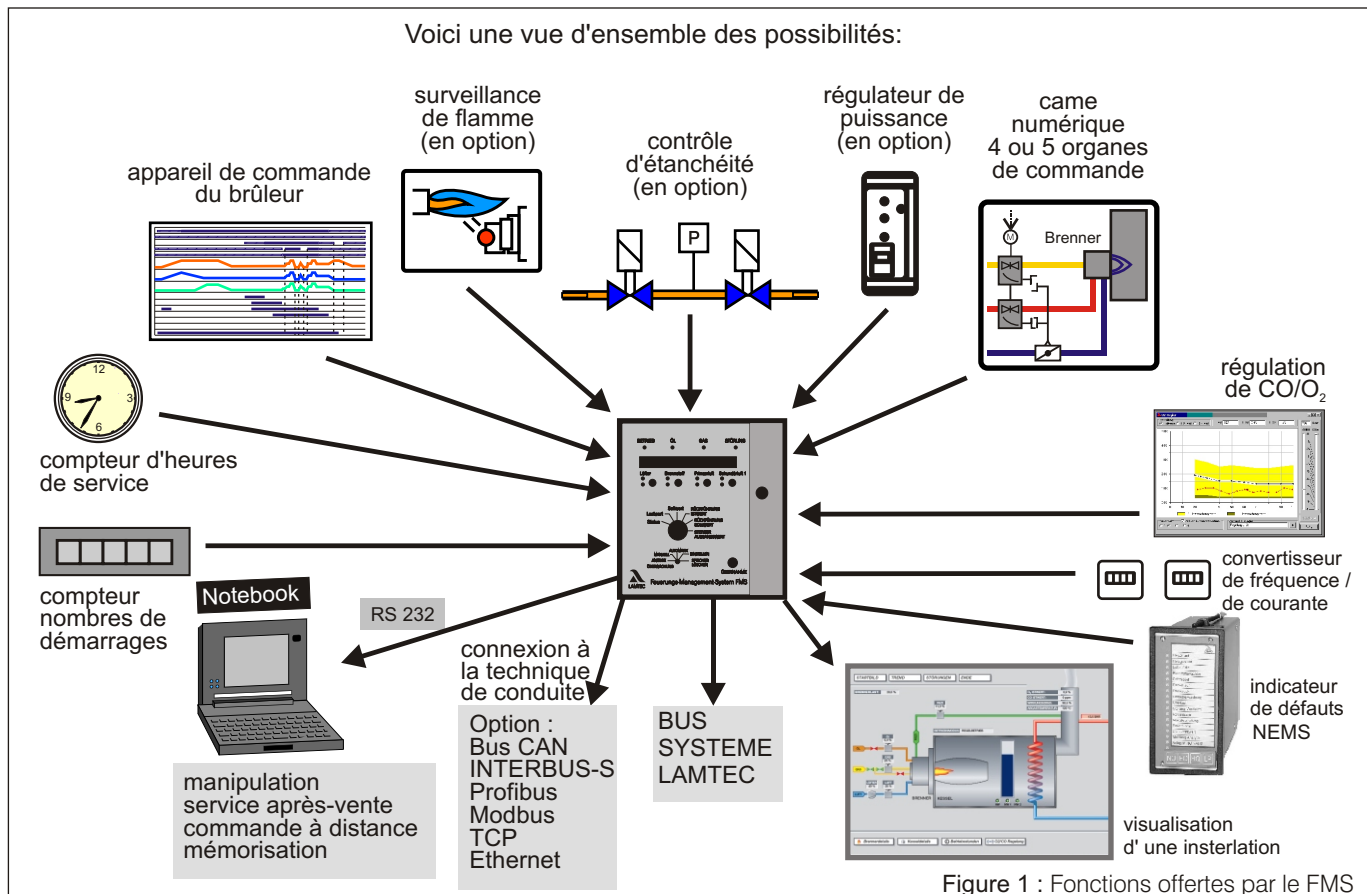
Voici une vue d'ensemble des possibilités:

surveillance de flamme (en option)

contrôle d'étanchéité (en option)

P

régulateur de puissance (en option)

came numérique 4 ou 5 organes de commande

M

Brenner

appareil de commande du brûleur

12

9

3

6

compteur d'heures de service

régulation de CO/O$_2$

compteur nombres de démarrages

Notebook

RS 232

BETRIEB

ÖL

GAS

STÖRUNG

Feuerungs-Management-System FMS

LAMTEC

convertisseur de fréquence / de courante

connexion à la technique de conduite

Option :
Bus CAN
INTERBUS-S
Profibus
Modbus
TCP
Ethernet

BUS SYSTEME LAMTEC

STARTBILD

TREND

STÖRUNGEN

ENDE

BRENNER

KESSEL

indicateur de défauts NEMS

manipulation
service après-vente
commande à distance
mémorisation

visualisation d' une insterlation

Figure 1 : Fonctions offertes par le FMS